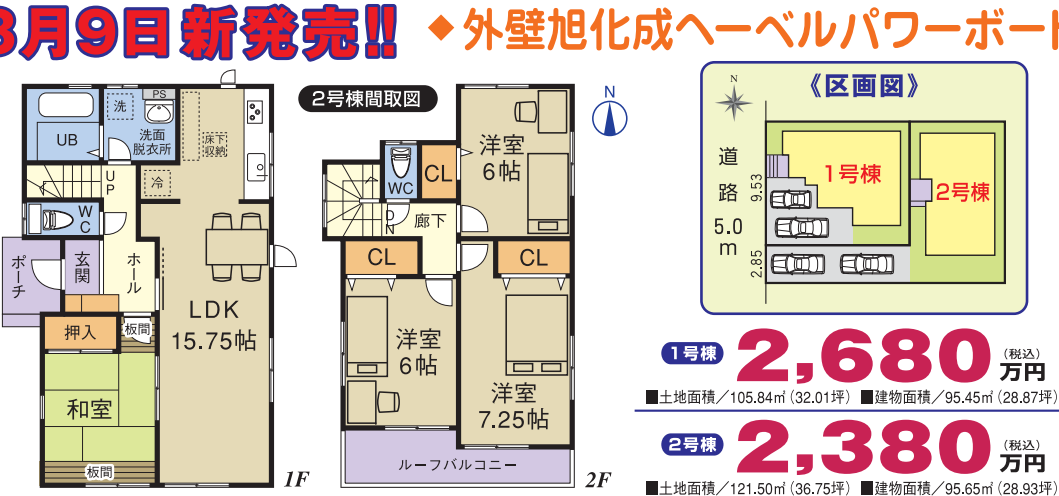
3月9日 新発売!!

◆外壁旭化成ヘーベルパワーボード

洗
PS
UB
洗面脱衣所
床下収納
冷
UP
WC
玄関
ホール
ポーチ
LDK
15.75帖
押入
板間
和室
板間
1F

2号棟間取図
N
WC
CL
洋室
6帖
DN
廊下
CL
CL
洋室
6帖
洋室
7.25帖
ルーフバルコニー
2F

《区画図》
N
道路
5.0m
9.53
2.85
1号棟
2号棟

1号棟 2,680万円(税込)
■土地面積/105.84㎡(32.01坪) ■建物面積/95.45㎡(28.87坪)

2号棟 2,380万円(税込)
■土地面積/121.50㎡(36.75坪) ■建物面積/95.65㎡(28.93坪)